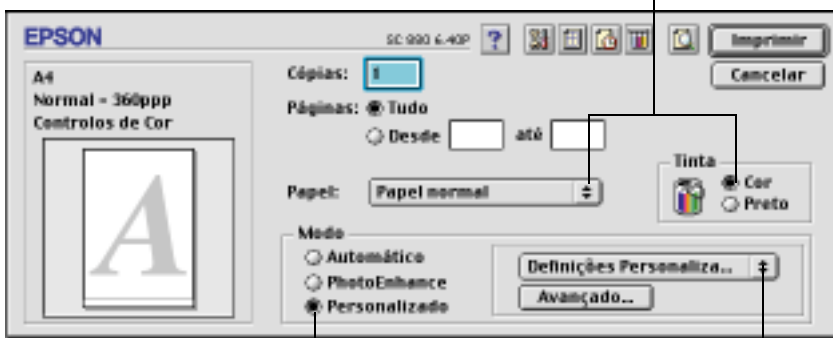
EPSON

SC 900 6.40P

?

Imprimir

Cancelar

A4
Normal - 360ppp
Controlos de Cor

A

Cópias: 1

Páginas: Tudo

Desde

até

Papel: Papel normal

Tinta

Cor

Preto

Modo

Automático

PhotoEnhance

Personalizado

Definições Personaliza...

Avançado...